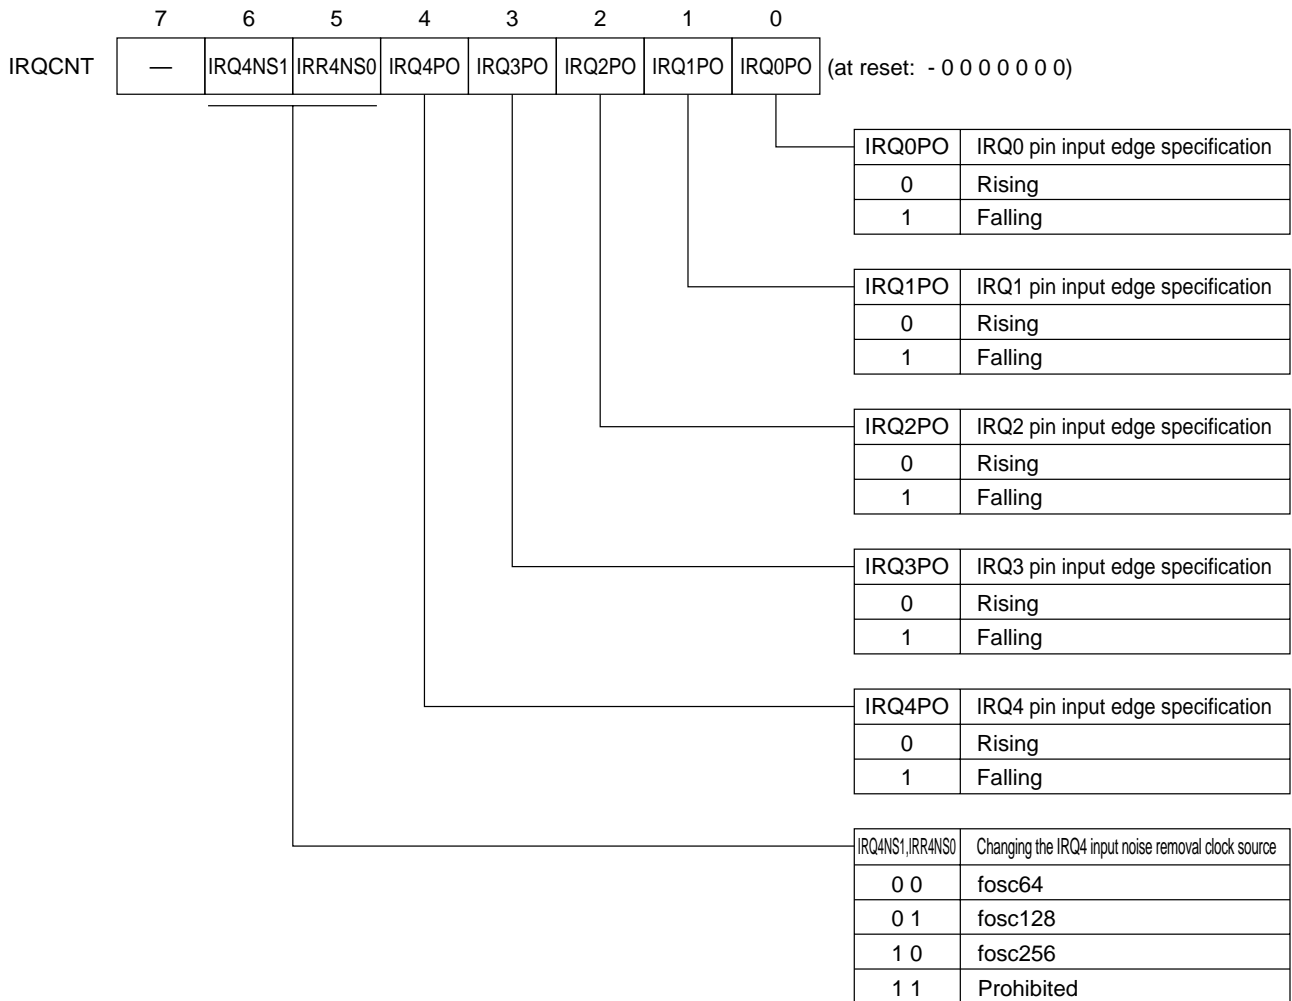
| | 7 | 6 | 5 | 4 | 3 | 2 | 1 | 0 | |
|---|---|---|---|---|---|---|---|---|---|
| IRQCNT | — | IRQ4NS1 | IRR4NS0 | IRQ4PO | IRQ3PO | IRQ2PO | IRQ1PO | IRQ0PO | (at reset: - 0 0 0 0 0 0 0) |

| IRQ0PO | IRQ0 pin input edge specification |
|---|---|
| 0 | Rising |
| 1 | Falling |

| IRQ1PO | IRQ1 pin input edge specification |
|---|---|
| 0 | Rising |
| 1 | Falling |

| IRQ2PO | IRQ2 pin input edge specification |
|---|---|
| 0 | Rising |
| 1 | Falling |

| IRQ3PO | IRQ3 pin input edge specification |
|---|---|
| 0 | Rising |
| 1 | Falling |

| IRQ4PO | IRQ4 pin input edge specification |
|---|---|
| 0 | Rising |
| 1 | Falling |

| IRQ4NS1,IRR4NS0 | Changing the IRQ4 input noise removal clock source |
|---|---|
| 0 0 | fosc64 |
| 0 1 | fosc128 |
| 1 0 | fosc256 |
| 1 1 | Prohibited |